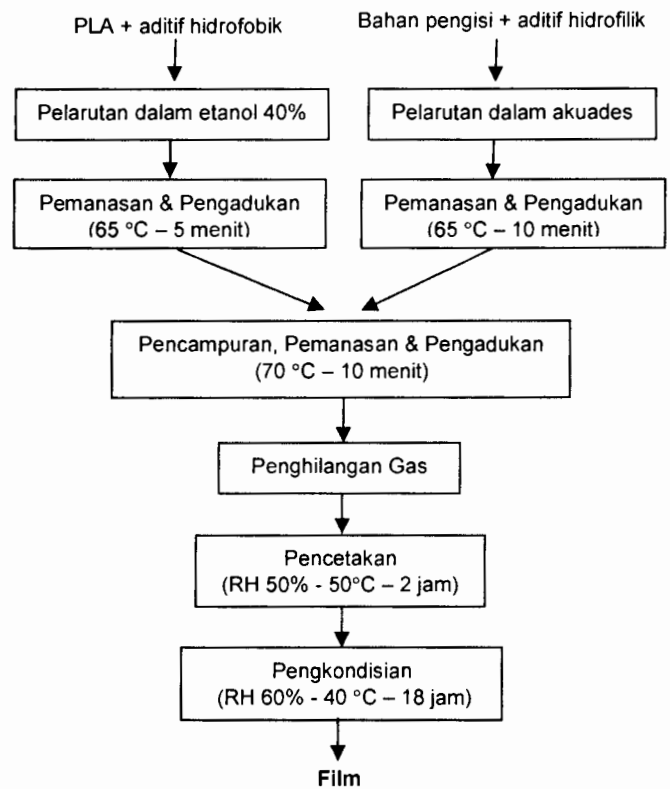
PLA + aditif hidrofobik

Bahan pengisi + aditif hidrofilik

Pelarutan dalam etanol 40%

Pelarutan dalam akuades

Pemanasan & Pengadukan (65 °C – 5 menit)

Pemanasan & Pengadukan (65 °C – 10 menit)

Pencampuran, Pemanasan & Pengadukan (70 °C – 10 menit)

Penghilangan Gas

Pencetakan (RH 50% - 50°C – 2 jam)

Pengkondisian (RH 60% - 40 °C – 18 jam)

Film